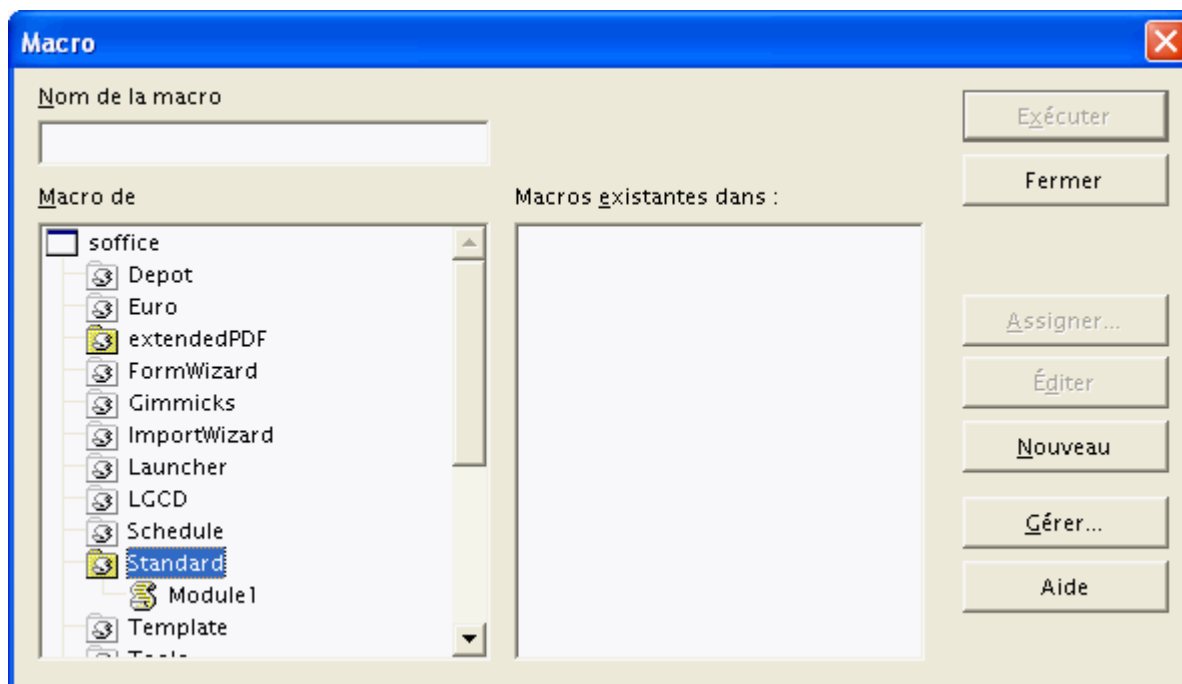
Macro

Nom de la macro

Macro de

soffice
Depot
Euro
extendedPDF
FormWizard
Gimmicks
ImportWizard
Launcher
LGCD
Schedule
Standard
Module1
Template
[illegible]

Macros existantes dans :

Exécuter
Fermer
Assigner...
Éditer
Nouveau
Gérer...
Aide